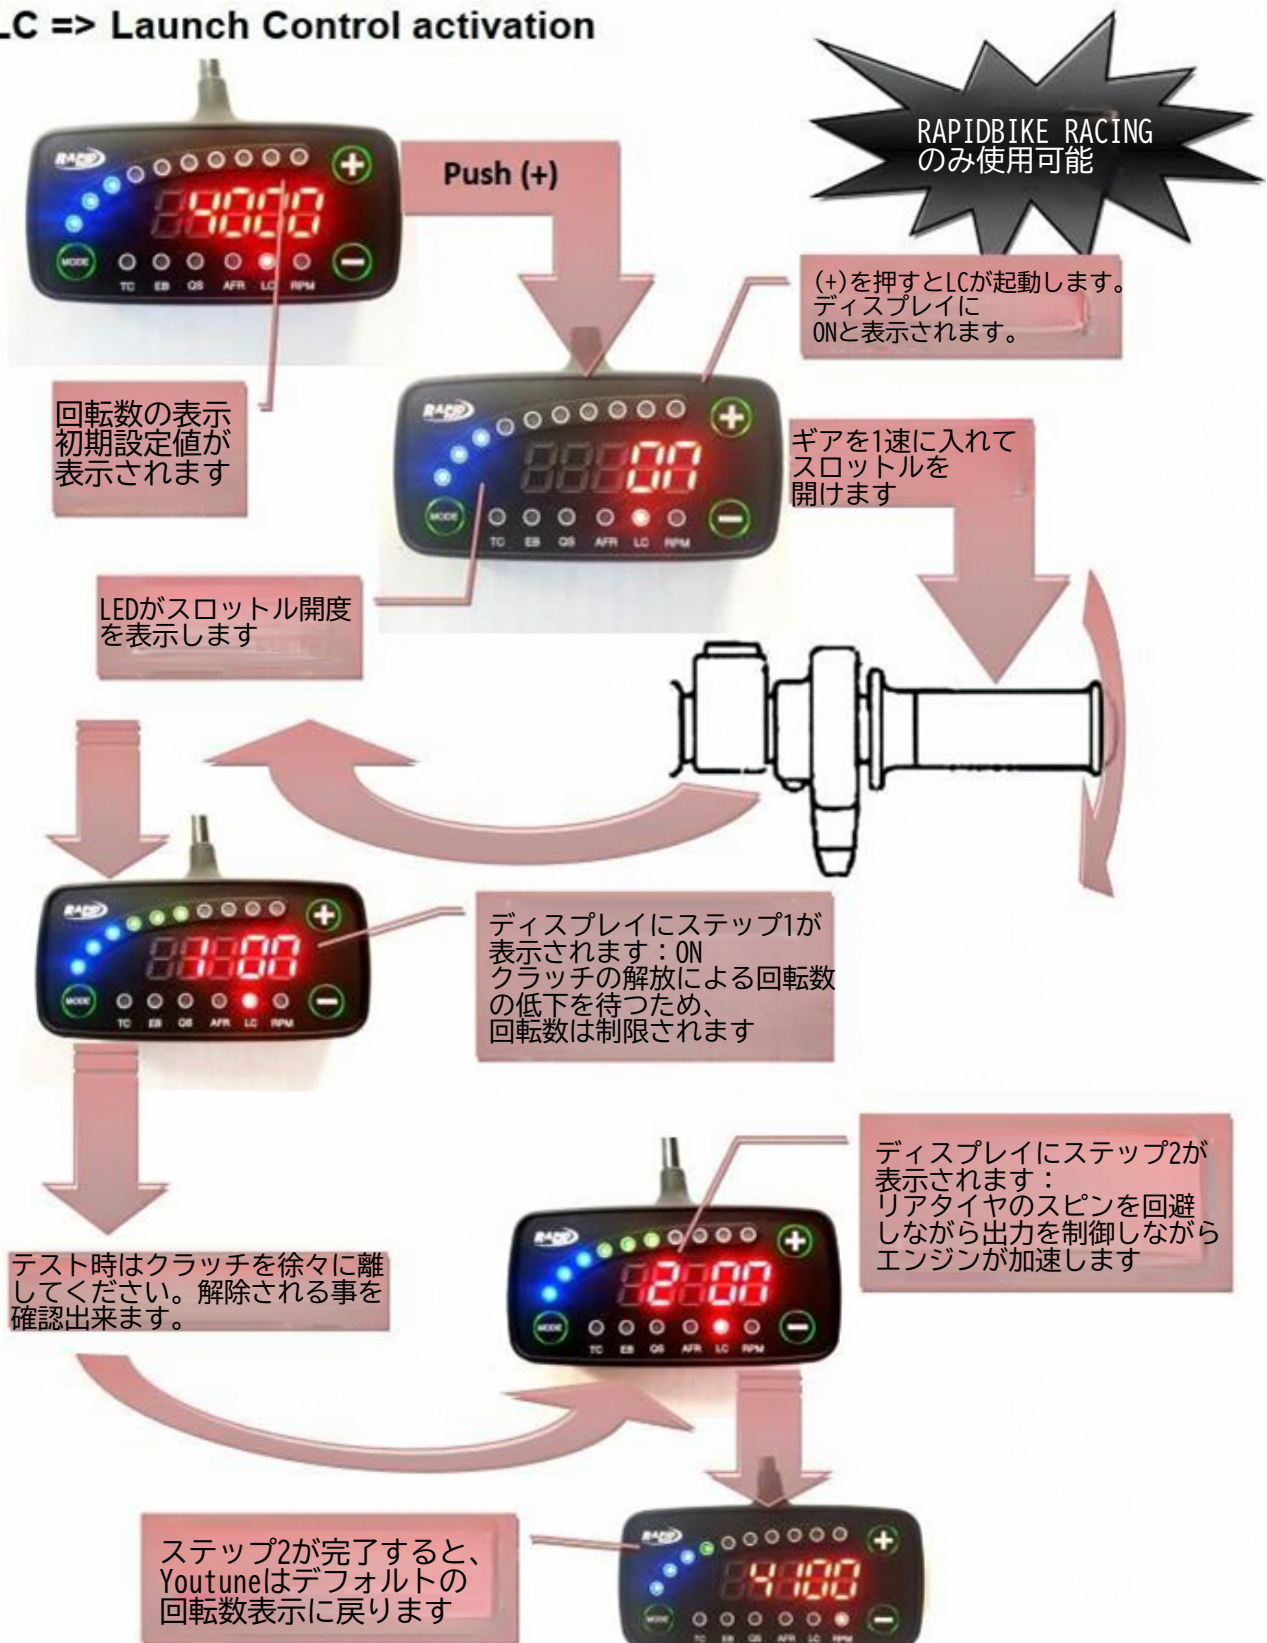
LC => Launch Control activation

RAPIDBIKE RACING のみ使用可能

Push (+)

MODE TC EB QS AFR LC RPM

(+)を押すとLCが起動します。ディスプレイに ONと表示されます。

回転数の表示 初期設定値が 表示されます

ギアを1速に入れて スロットルを 開けます

LEDがスロットル開度 を表示します

ディスプレイにステップ1が 表示されます：ON クラッチの解放による回転数 の低下を待つため、 回転数は制限されます

ディスプレイにステップ2が 表示されます： リアタイヤのスピンを回避 しながら出力を制御しながら エンジンが加速します

テスト時はクラッチを徐々に離 してください。解除される事を 確認出来ます。

ステップ2が完了すると、 Youtuneはデフォルトの 回転数表示に戻ります